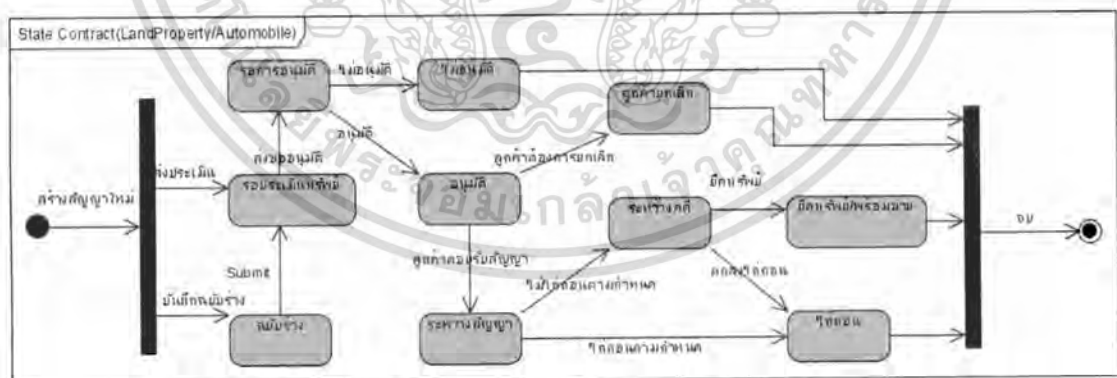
State Contract(LandProperty/Automobile)

สร้างสัญญาใหม่

ส่งประเมิน

บันทึกฉบับร่าง

รอการอนุมัติ

ไม่อนุมัติ

ส่งขออนุมัติ

อนุมัติ

รอประเมินทรัพย์

Submit

ฉบับร่าง

ไม่อนุมัติ

อนุมัติ

ลูกค้ายกเลิก

ลูกค้าต้องการยกเลิก

ลูกค้ายอมรับสัญญา

ระหว่างสัญญา

รอดำเนินคดี

ไม่ได้ผ่อนตามกำหนด

มีคนซื้อ

ยึดทรัพย์พร้อมขาย

ตกลงผ่อนต่อ

ผ่อนต่อ

ผ่อนตามกำหนด

จบ